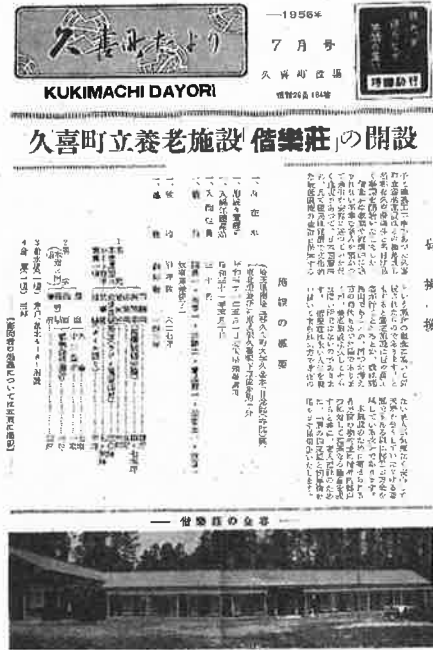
久喜町だより

—1956年
7月号
久喜町役場

KUKIMACHI DAYORI

昭和26年184号

久喜町立養老施設「偕楽荘」の開設

施設の概要

一、所在地
一、建物の構造
一、入居定員
一、入居資格
一、施設の内容
一、職員

— 偕楽荘の全景 —

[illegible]